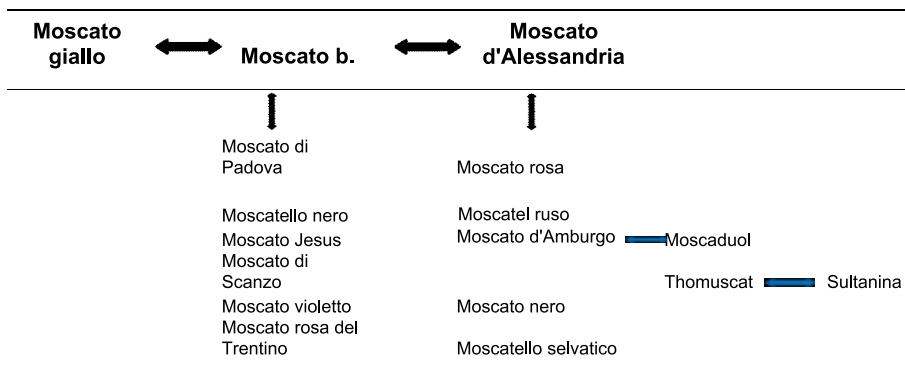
Moscato giallo

Moscato b.

Moscato d'Alessandria

Moscato di Padova

Moscatello nero
Moscato Jesus
Moscato di Scanzo
Moscato violetto
Moscato rosa del Trentino

Moscato rosa

Moscatel ruso
Moscato d'Amburgo
Moscaduol

Thomuscat
Sultanina

Moscato nero

Moscatello selvatico